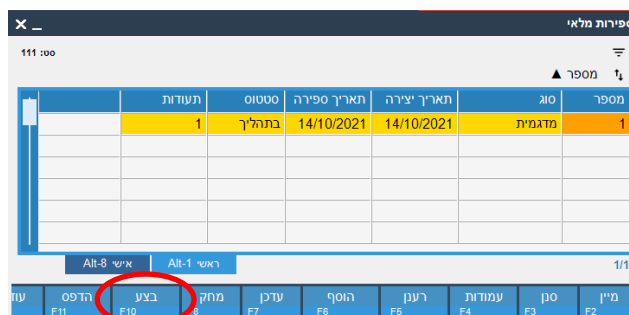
ספירות מלאי
_ ✕
סט: 111
מספר ▲

| מספר | סוג | תאריך יצירה | תאריך ספירה | סטטוס | תעודות |
|---|---|---|---|---|---|
| 1 | מדגמית | 14/10/2021 | 14/10/2021 | בתהליך | 1 |

ראשי Alt-1
אישי Alt-8
1/1

מיין F2
סנן F3
עמודות F4
רענן F5
הוסף F6
עדכן F7
מחק F8
בצע F10
הדפס F11
עו